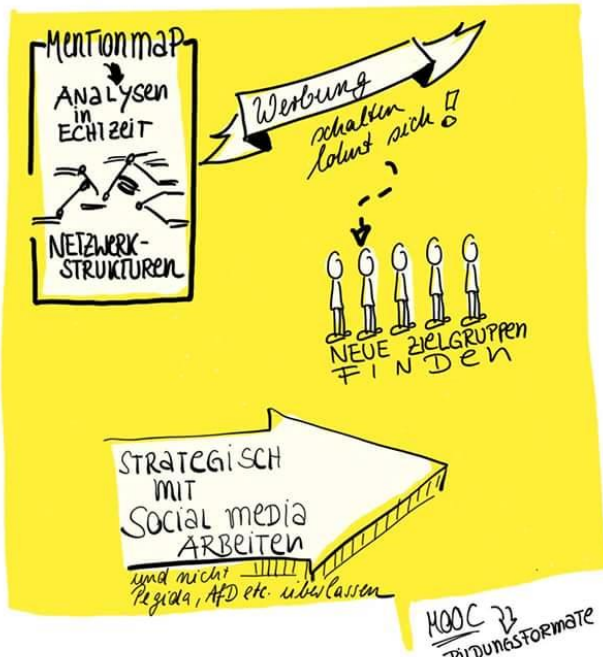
MentionMap
Analysen in Echtzeit
Netzwerkstrukturen

Werbung
schalten lohnt sich!

Neue Zielgruppen finden

Strategisch mit Social Media arbeiten
und nicht Pegida, AfD etc. überlassen

MOOC
Bildungsformate